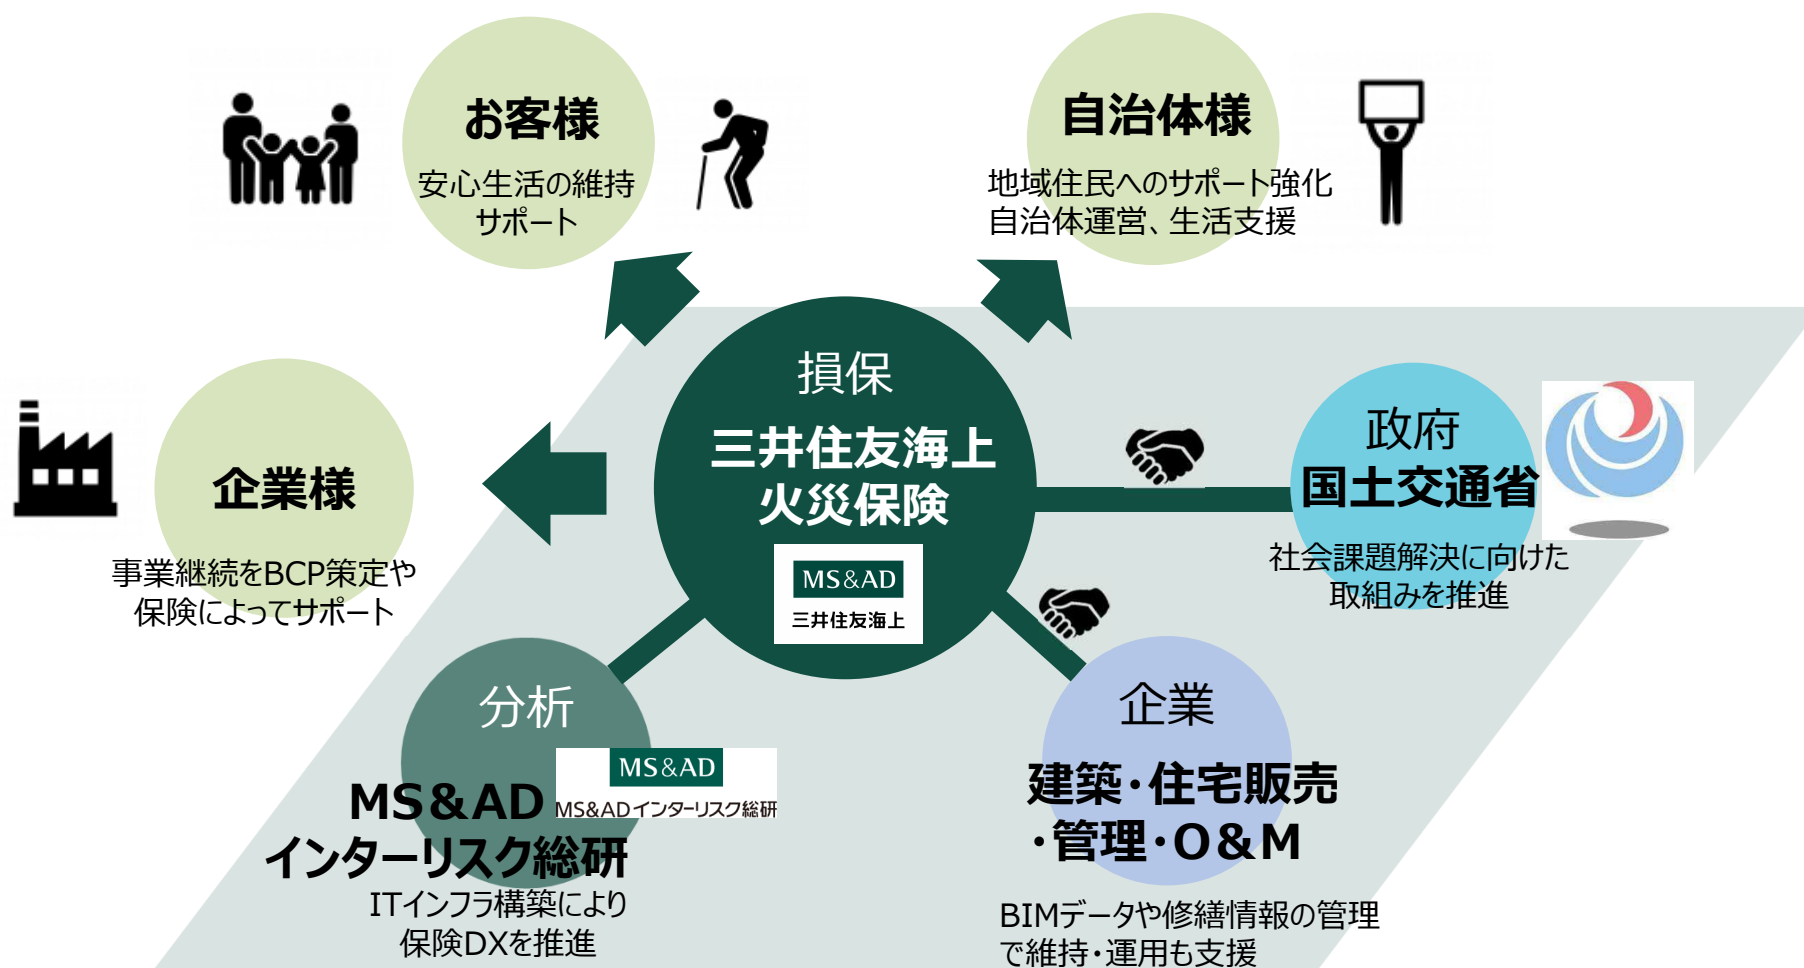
お客様

安心生活の維持
サポート

自治体様

地域住民へのサポート強化
自治体運営、生活支援

損保

三井住友海上
火災保険

MS&AD
三井住友海上

企業様

事業継続をBCP策定や
保険によってサポート

政府
国土交通省

社会課題解決に向けた
取組みを推進

分析

MS&AD
MS&ADインターリスク総研

MS&AD
インターリスク総研

ITインフラ構築により
保険DXを推進

企業

建築・住宅販売
・管理・O&M

BIMデータや修繕情報の管理
で維持・運用も支援